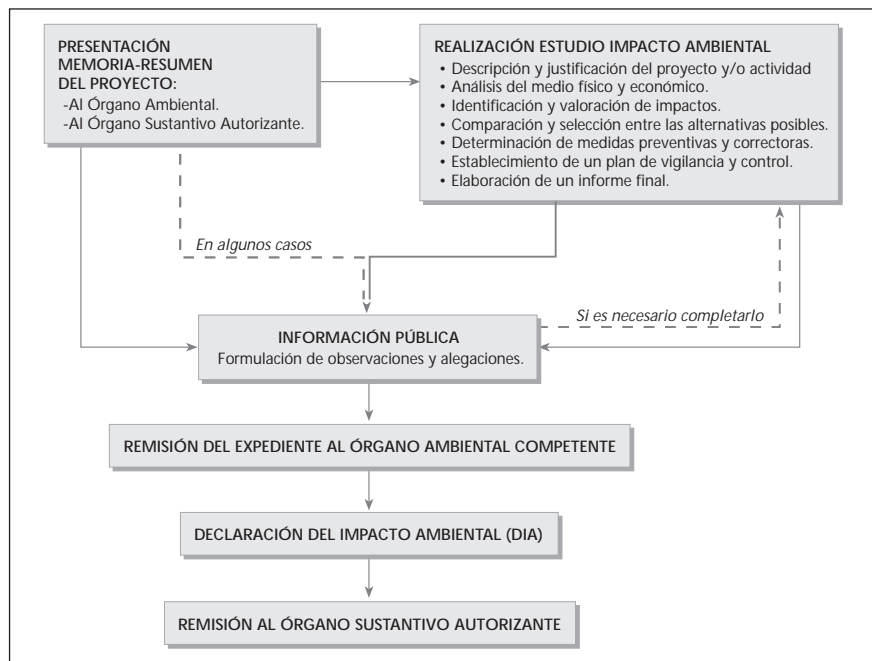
PRESENTACIÓN
MEMORIA-RESUMEN
DEL PROYECTO:
-Al Órgano Ambiental.
-Al Órgano Sustantivo Autorizante.

REALIZACIÓN ESTUDIO IMPACTO AMBIENTAL
• Descripción y justificación del proyecto y/o actividad
• Análisis del medio físico y económico.
• Identificación y valoración de impactos.
• Comparación y selección entre las alternativas posibles.
• Determinación de medidas preventivas y correctoras.
• Establecimiento de un plan de vigilancia y control.
• Elaboración de un informe final.

En algunos casos

Si es necesario completarlo

INFORMACIÓN PÚBLICA
Formulación de observaciones y alegaciones.

REMISIÓN DEL EXPEDIENTE AL ÓRGANO AMBIENTAL COMPETENTE

DECLARACIÓN DEL IMPACTO AMBIENTAL (DIA)

REMISIÓN AL ÓRGANO SUSTANTIVO AUTORIZANTE